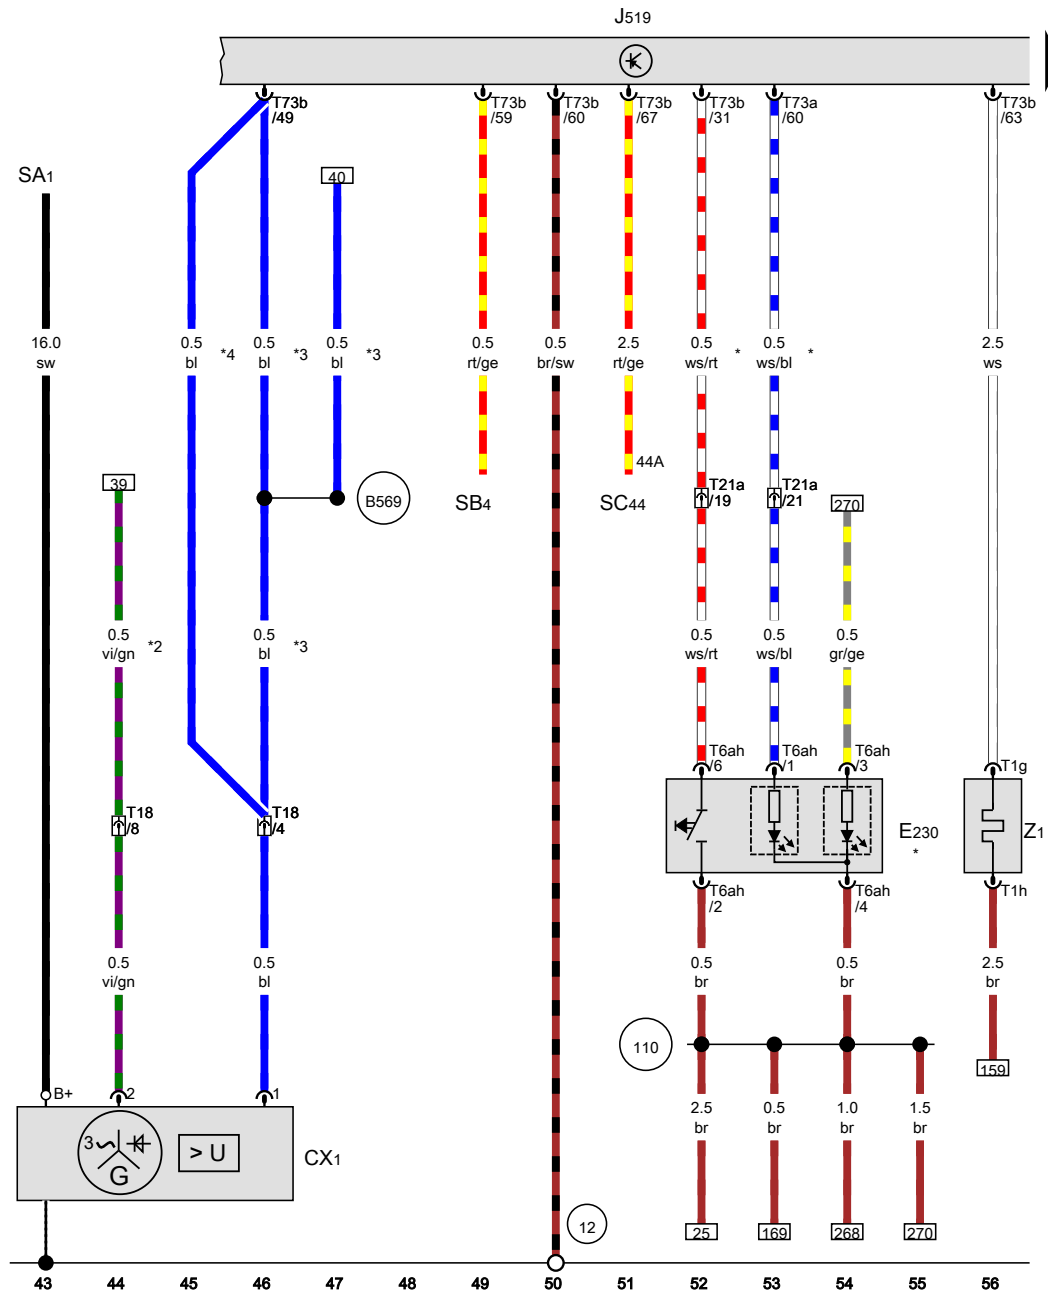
J519

T73b /49
T73b /59
T73b /60
T73b /67
T73b /31
T73a /60
T73b /63

SA1

40

16.0 sw
0.5 bl *4
0.5 bl *3
0.5 bl *3
0.5 rt/ge
0.5 br/sw
2.5 rt/ge
0.5 ws/rt *
0.5 ws/bl *
2.5 ws

39

B569
SB4
SC44
44A
T21a /19
T21a /21
270

0.5 vi/gn *2
0.5 bl *3
0.5 ws/rt
0.5 ws/bl
0.5 gr/ge

T6ah /6
T6ah /1
T6ah /3
T1g

T18 /8
T18 /4

E230 *
Z1

T6ah /2
T6ah /4
T1h

0.5 vi/gn
0.5 bl
0.5 br
0.5 br
2.5 br

110

159

B+
2
1

3
G
> U
CX1

2.5 br
0.5 br
1.0 br
1.5 br

12

25
169
268
270

43 44 45 46 47 48 49 50 51 52 53 54 55 56